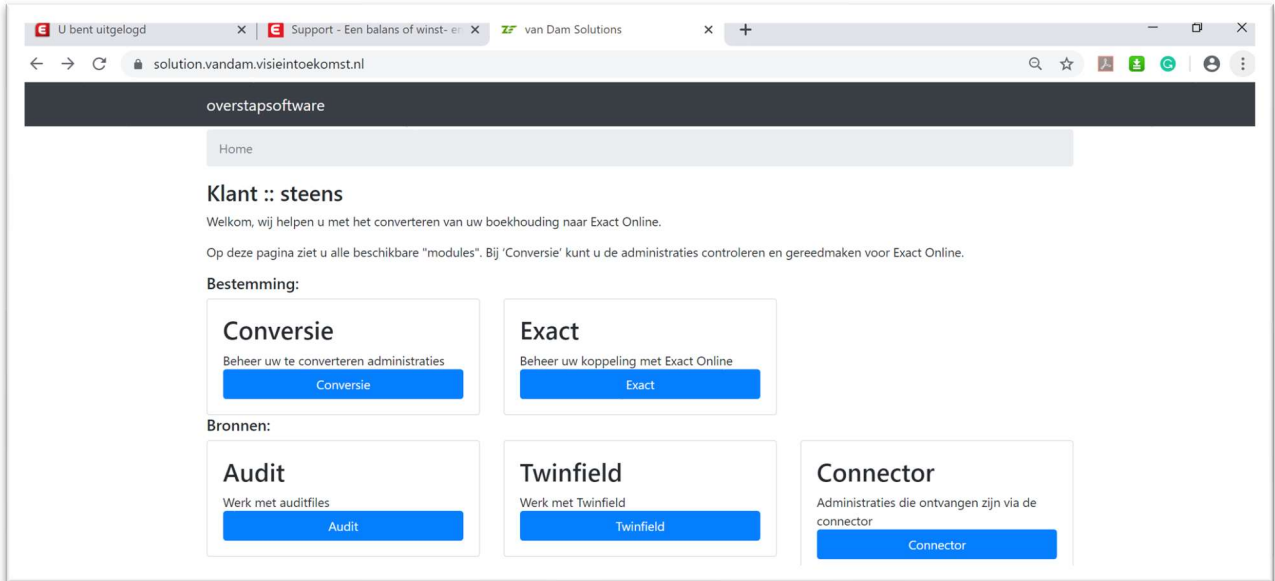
U bent uitgelogd
Support - Een balans of winst- en
van Dam Solutions
+
solution.vandam.visieintoekomst.nl

overstapsoftware

Home

Klant :: steens

Welkom, wij helpen u met het converteren van uw boekhouding naar Exact Online.

Op deze pagina ziet u alle beschikbare "modules". Bij 'Conversie' kunt u de administraties controleren en gereedmaken voor Exact Online.

Bestemming:

Conversie
Beheer uw te converteren administraties
Conversie

Exact
Beheer uw koppeling met Exact Online
Exact

Bronnen:

Audit
Werk met auditfiles
Audit

Twinfield
Werk met Twinfield
Twinfield

Connector
Administraties die ontvangen zijn via de connector
Connector